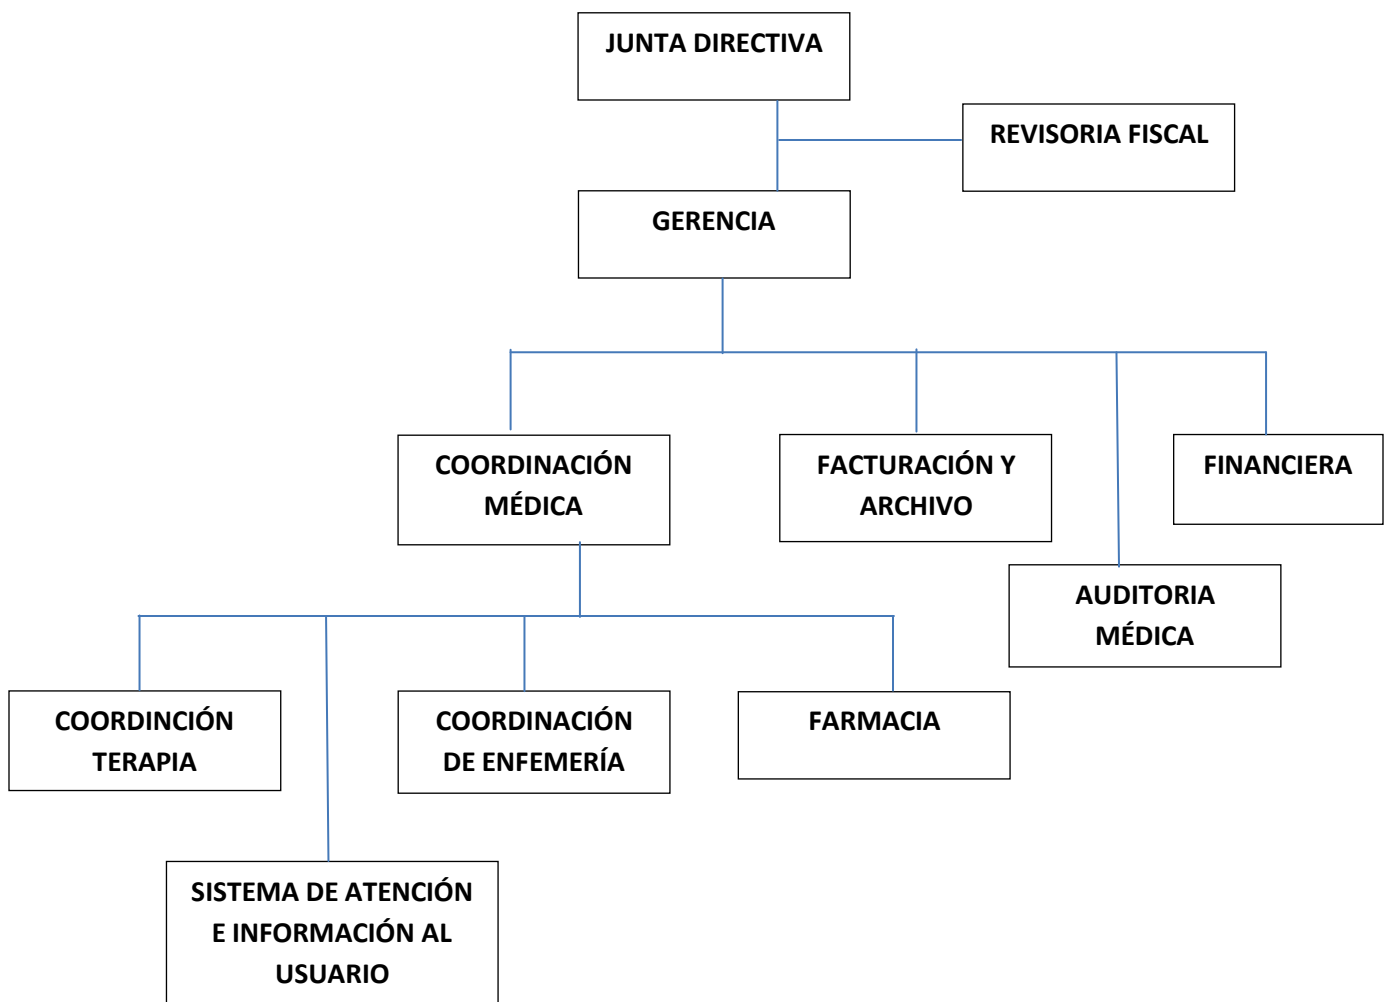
JUNTA DIRECTIVA

REVISORIA FISCAL

GERENCIA

COORDINACIÓN MÉDICA

FACTURACIÓN Y ARCHIVO

FINANCIERA

AUDITORIA MÉDICA

COORDINCIÓN TERAPIA

COORDINACIÓN DE ENFEMERÍA

FARMACIA

SISTEMA DE ATENCIÓN E INFORMACIÓN AL USUARIO